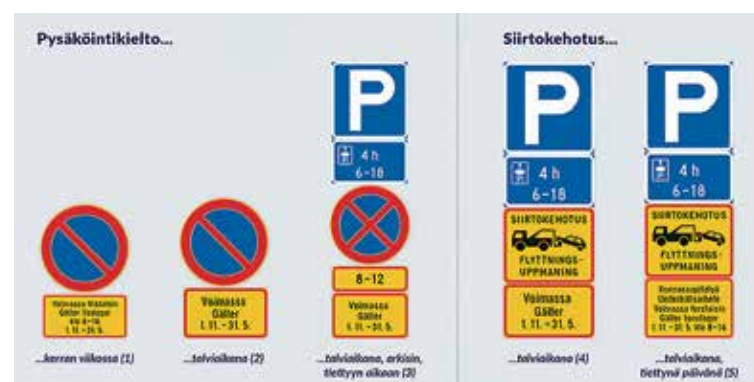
Pysäköintikielto...

Siirtokehotus...

P

4 h
6–18

P

4 h
6–18

P

4 h
6–18

Voimassa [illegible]
Gäller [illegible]
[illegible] 8–16
1. 11. – 31. 5.

...kerran viikossa (1)

Voimassa
Gäller
1. 11. – 31. 5.

...talviaikana (2)

8–12

Voimassa
Gäller
1. 11. – 31. 5.

...talviaikana, arkisin, tiettyyn aikaan (3)

SIIRTOKEHOTUS
FLYTTNINGS-
UPPMANING

Voimassa
Gäller
1. 11. – 31. 5.

...talviaikana (4)

SIIRTOKEHOTUS
FLYTTNINGS-
UPPMANING

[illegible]
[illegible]
Voimassa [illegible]
Gäller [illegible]
1. 11. – 31. 5. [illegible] 8–16

...talviaikana, tiettynä päivänä (5)